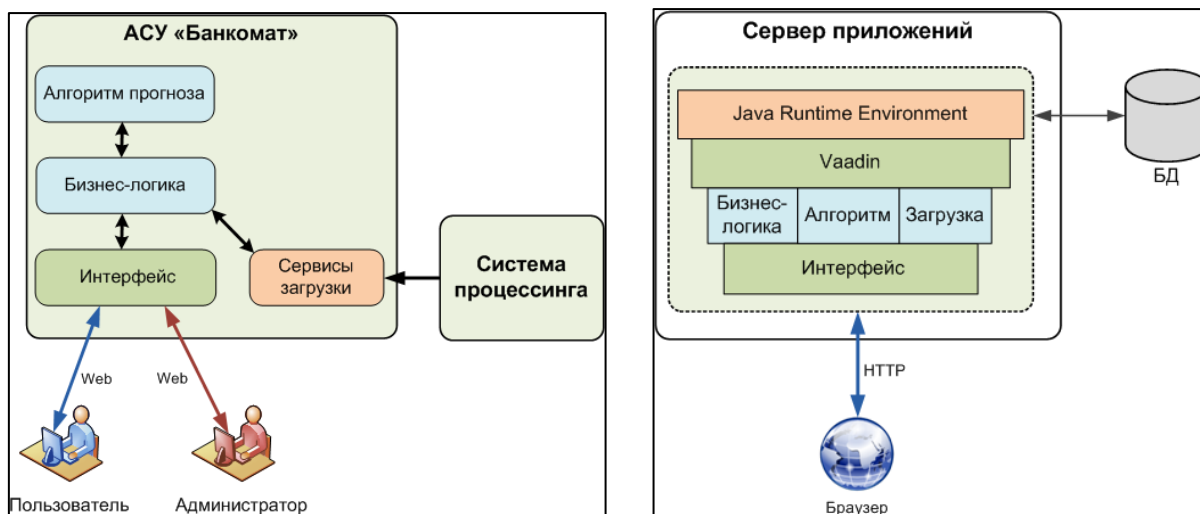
АСУ «Банкомат»

Алгоритм прогноза

Бизнес-логика

Интерфейс

Сервисы загрузки

Система процессинга

Web

Web

Пользователь

Администратор

Сервер приложений

Java Runtime Environment

Vaadin

Бизнес-логика

Алгоритм

Загрузка

Интерфейс

БД

HTTP

Браузер